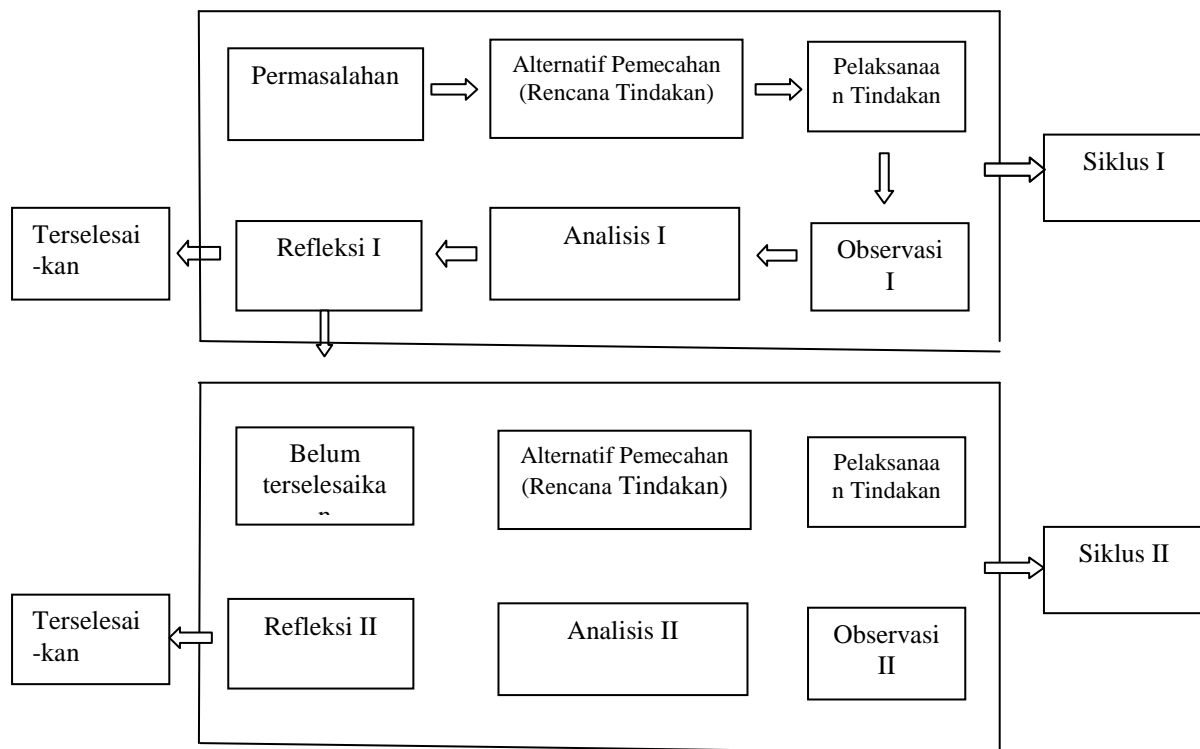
Permasalahan

Alternatif Pemecahan (Rencana Tindakan)

Pelaksanaan Tindakan

Siklus I

Terselesai-kan

Refleksi I

Analisis I

Observasi I

Belum terselesaika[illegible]

Alternatif Pemecahan (Rencana Tindakan)

Pelaksanaan Tindakan

Siklus II

Terselesai-kan

Refleksi II

Analisis II

Observasi II